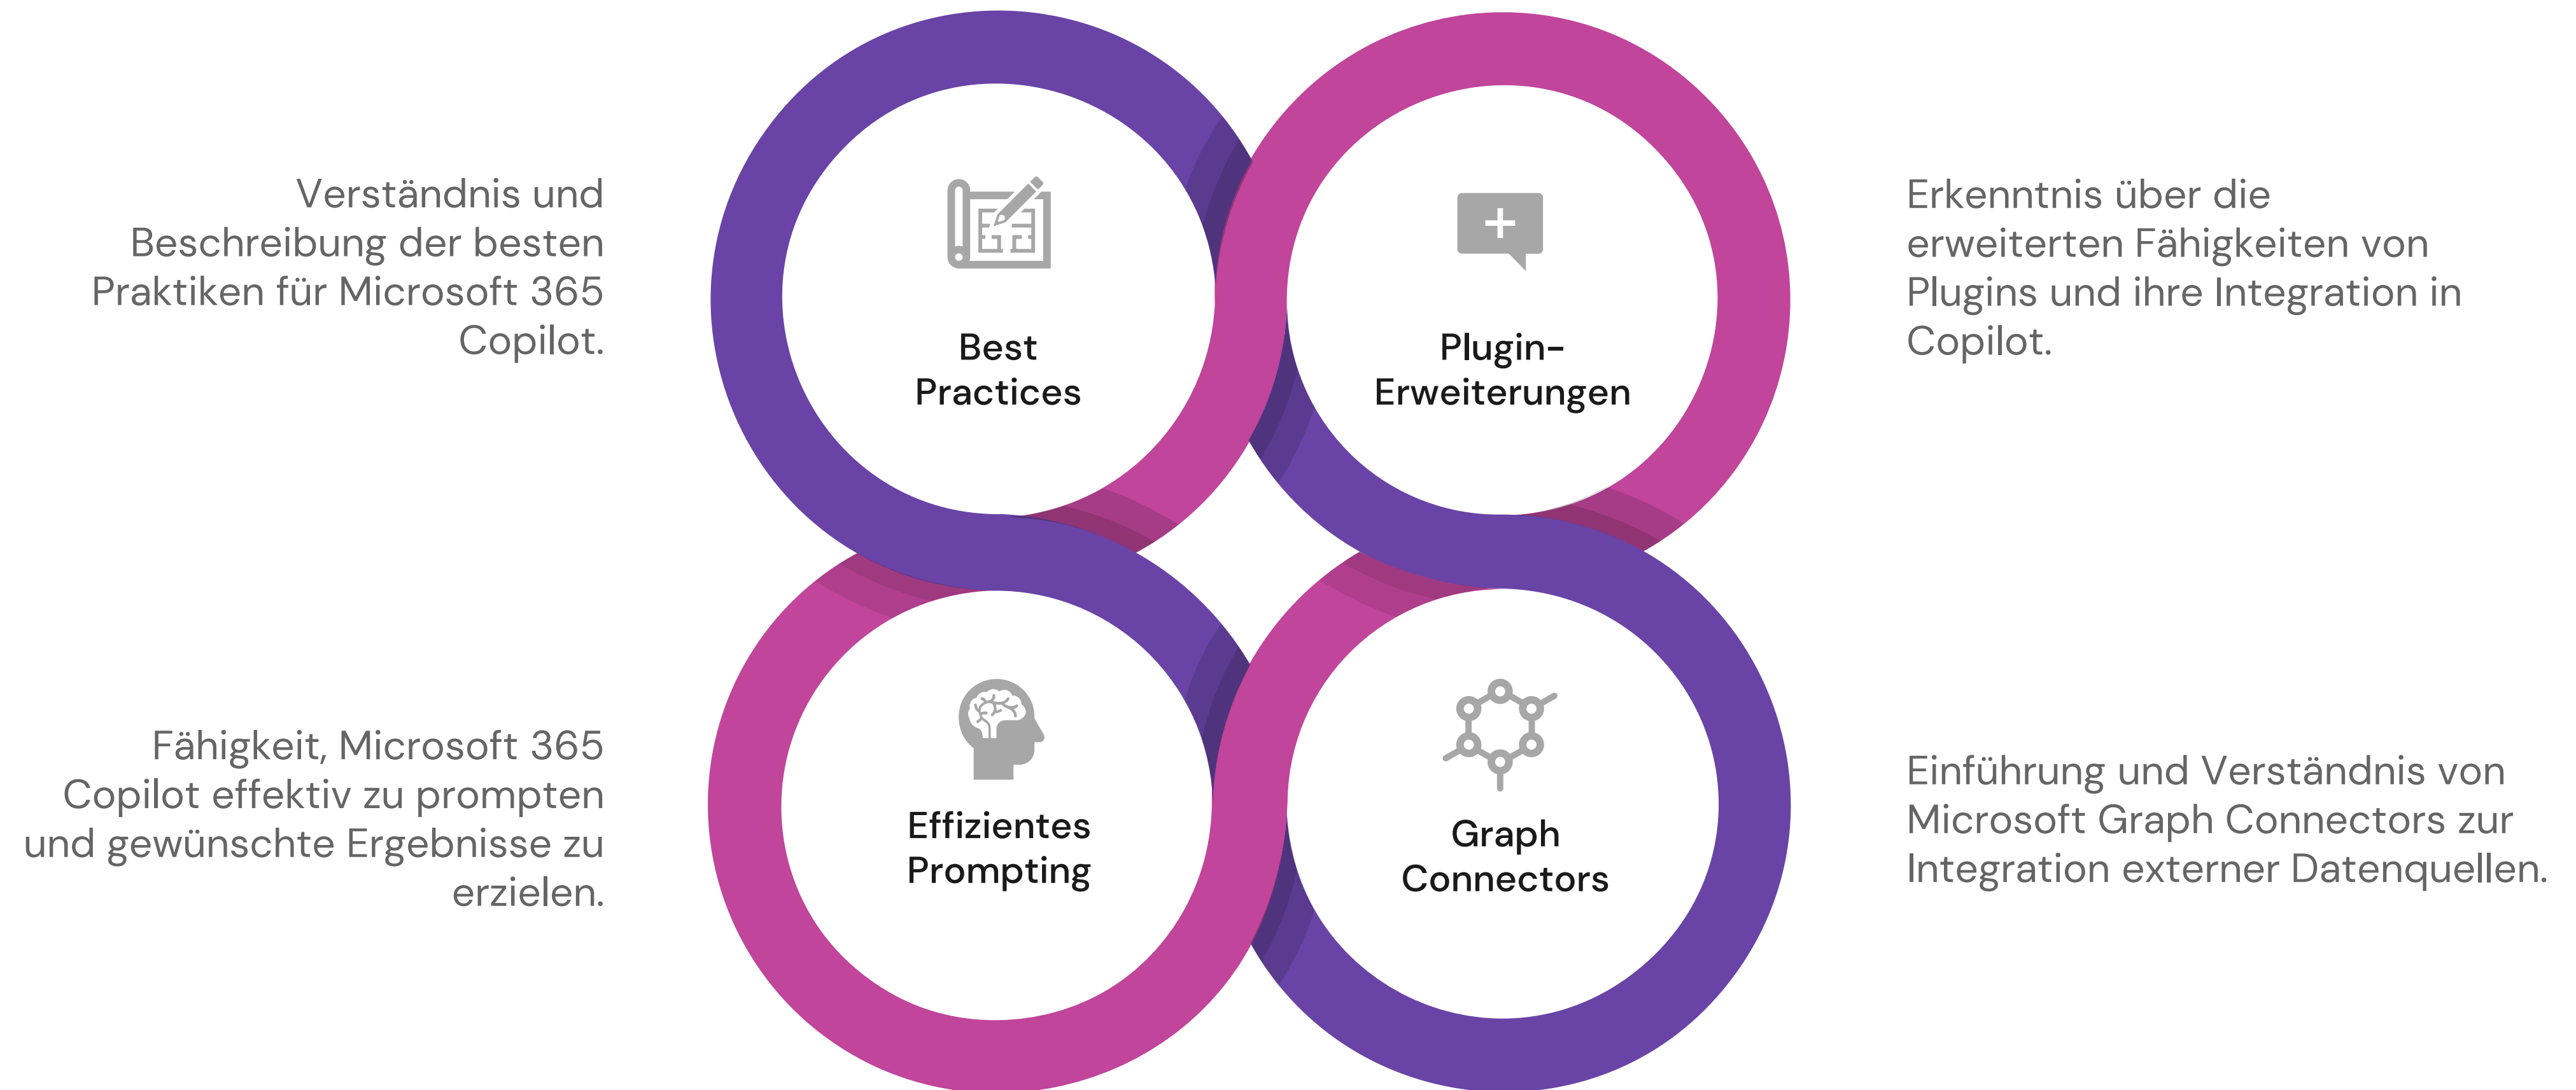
Verständnis und Beschreibung der besten Praktiken für Microsoft 365 Copilot.

Best Practices

Plugin-Erweiterungen

Erkenntnis über die erweiterten Fähigkeiten von Plugins und ihre Integration in Copilot.

Fähigkeit, Microsoft 365 Copilot effektiv zu prompten und gewünschte Ergebnisse zu erzielen.

Effizientes Prompting

Graph Connectors

Einführung und Verständnis von Microsoft Graph Connectors zur Integration externer Datenquellen.